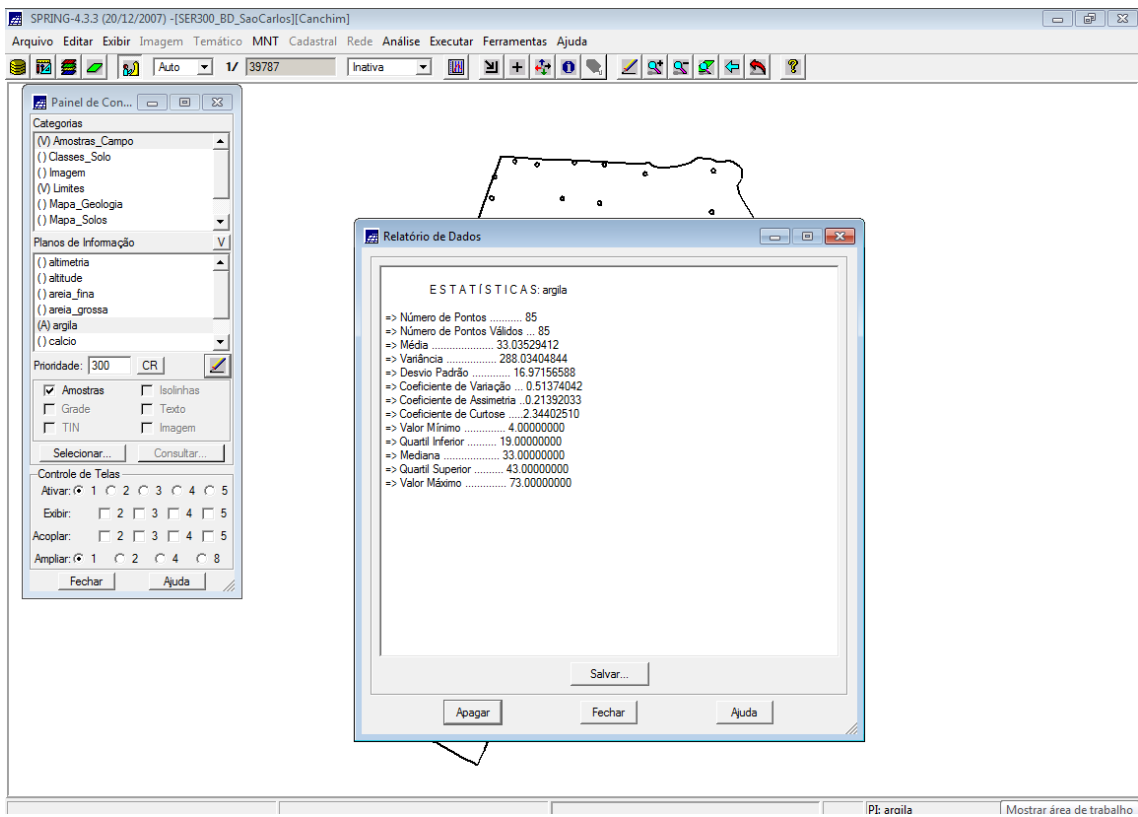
SPRING-4.3.3 (20/12/2007) -[SER300_BD_SaoCarlos][Canchim]

Arquivo Editar Exibir Imagem Temático MNT Cadastral Rede Análise Executar Ferramentas Ajuda

Auto 1/ 39787 Inativa

Painel de Con...

Categorias
(V) Amostras_Campo
( ) Classes_Solo
( ) Imagem
(V) Limites
( ) Mapa_Geologia
( ) Mapa_Solos

Planos de Informação V
( ) altimetria
( ) altitude
( ) areia_fina
( ) areia_grossa
(A) argila
( ) calcio

Prioridade: 300 CR

Amostras Isolinhas
Grade Texto
TIN Imagem

Selecionar... Consultar...

Controle de Telas
Ativar: 1 2 3 4 5
Exibir: 2 3 4 5
Acoplar: 2 3 4 5
Ampliar: 1 2 4 8

Fechar Ajuda

Relatório de Dados

E S T A T Í S T I C A S: argila

=> Número de Pontos ........... 85
=> Número de Pontos Válidos ... 85
=> Média ..................... 33.03529412
=> Variância ................. 288.03404844
=> Desvio Padrão ............ 16.97156588
=> Coeficiente de Variação ... 0.51374042
=> Coeficiente de Assimetria ..0.21392033
=> Coeficiente de Curtose .....2.34402510
=> Valor Mínimo ............. 4.00000000
=> Quartil Inferior .......... 19.00000000
=> Mediana .................. 33.00000000
=> Quartil Superior .......... 43.00000000
=> Valor Máximo .............. 73.00000000

Salvar...

Apagar Fechar Ajuda

PI: argila Mostrar área de trabalho